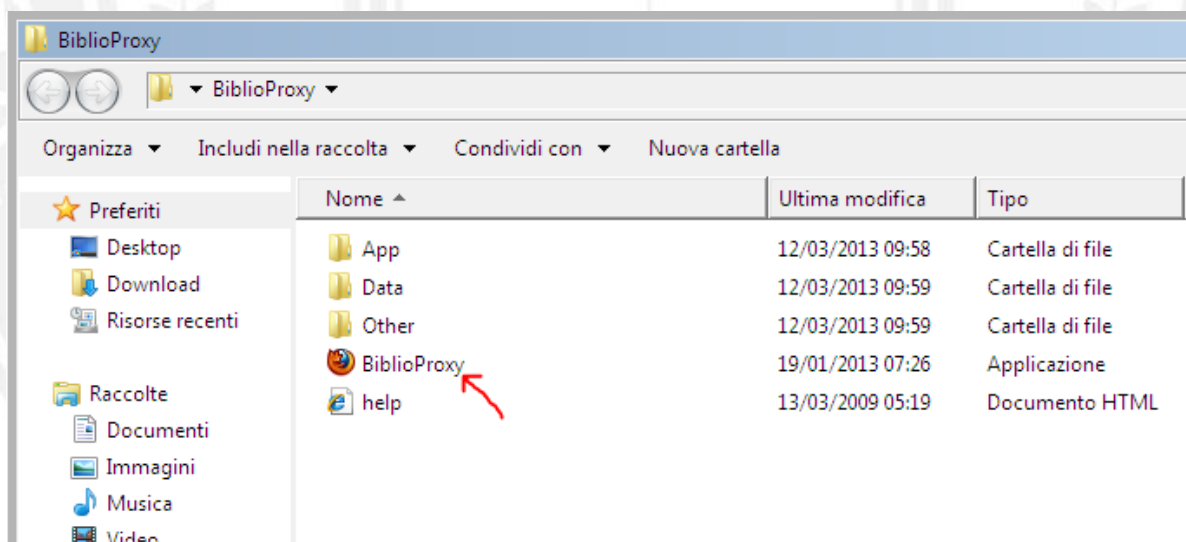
BiblioProxy

BiblioProxy

Organizza Includi nella raccolta Condividi con Nuova cartella

Preferiti
Desktop
Download
Risorse recenti

Raccolte
Documenti
Immagini
Musica
Video

| Nome | Ultima modifica | Tipo |
|---|---|---|
| App | 12/03/2013 09:58 | Cartella di file |
| Data | 12/03/2013 09:59 | Cartella di file |
| Other | 12/03/2013 09:59 | Cartella di file |
| BiblioProxy | 19/01/2013 07:26 | Applicazione |
| help | 13/03/2009 05:19 | Documento HTML |